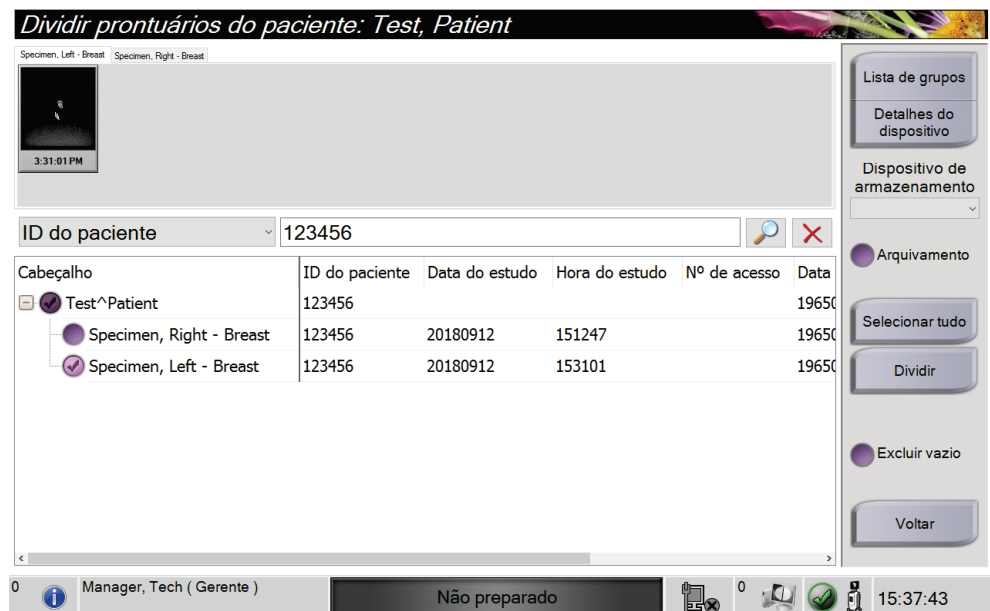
Dividir prontuários do paciente: Test, Patient

Specimen, Left - Breast | Specimen, Right - Breast

3:31:01 PM

Lista de grupos

Detalhes do dispositivo

Dispositivo de armazenamento

ID do paciente

123456

| Cabeçalho | ID do paciente | Data do estudo | Hora do estudo | Nº de acesso | Data |
|---|---|---|---|---|---|
| Test^Patient | 123456 | | | | 19650 |
| Specimen, Right - Breast | 123456 | 20180912 | 151247 | | 19650 |
| Specimen, Left - Breast | 123456 | 20180912 | 153101 | | 19650 |

Arquivamento

Selecionar tudo

Dividir

Excluir vazio

Voltar

0

Manager, Tech ( Gerente )

Não preparado

0

15:37:43